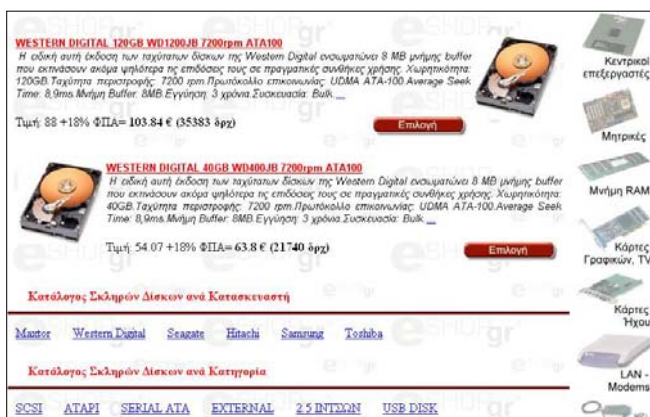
WESTERN DIGITAL 120GB WD1200JB 7200rpm ATA100

Η ειδική αυτή έκδοση των ταχύτατων δίσκων της Western Digital ενσωματώνει 8 MB μνήμης buffer που εκτινάσουν ακόμα ψηλότερα τις επιδόσεις τους σε πραγματικές συνθήκες χρήσης. Χωρητικότητα: 120GB.Ταχύτητα περιστροφής: 7200 rpm.Πρωτόκολλο επικοινωνίας: UDMA ATA-100.Average Seek Time: 8,9ms.Μνήμη Buffer: 8MB.Εγγύηση: 3 χρόνια.Συσκευασία: Bulk. ...

Τιμή: 88 +18% ΦΠΑ= 103.84 € (35383 δρχ)

Επιλογή

WESTERN DIGITAL 40GB WD400JB 7200rpm ATA100

Η ειδική αυτή έκδοση των ταχύτατων δίσκων της Western Digital ενσωματώνει 8 MB μνήμης buffer που εκτινάσουν ακόμα ψηλότερα τις επιδόσεις τους σε πραγματικές συνθήκες χρήσης. Χωρητικότητα: 40GB.Ταχύτητα περιστροφής: 7200 rpm.Πρωτόκολλο επικοινωνίας: UDMA ATA-100.Average Seek Time: 8,9ms.Μνήμη Buffer: 8MB.Εγγύηση: 3 χρόνια.Συσκευασία: Bulk. ...

Τιμή: 54.07 +18% ΦΠΑ= 63.8 € (21740 δρχ)

Επιλογή

Κατάλογος Σκληρών Δίσκων ανά Κατασκευαστή

Maxtor Western Digital Seagate Hitachi Samsung Toshiba

Κατάλογος Σκληρών Δίσκων ανά Κατηγορία

SCSI ATAPI SERIAL ATA EXTERNAL 2.5 ΙΝΤΣΩΝ USB DISK

Κεντρικοί επεξεργαστές

Μητρικές

Μνήμη RAM

Κάρτες Γραφικών, TV

Κάρτες Ήχου

LAN - Modems